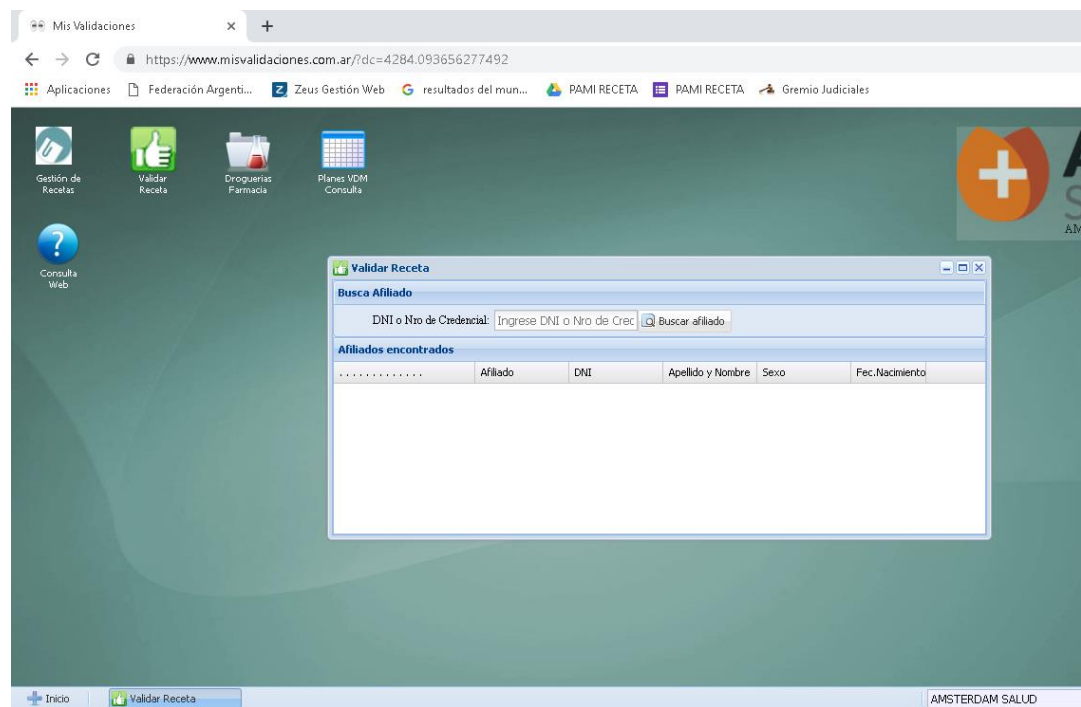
Mis Validaciones × +

https://www.misvalidaciones.com.ar/?dc=4284.093656277492

Aplicaciones Federación Argenti... Zeus Gestión Web resultados del mun... PAMI RECETA PAMI RECETA Gremio Judiciales

Gestión de Recetas

Validar Receta

Droguerias Farmacia

Planes VDM Consulta

Consulta Web

Validar Receta

Busca Afiliado

DNI o Nro de Credencial: Ingrese DNI o Nro de Crec Buscar afiliado

Afiliados encontrados

| ............. | Afiliado | DNI | Apellido y Nombre | Sexo | Fec.Nacimiento |
|---|---|---|---|---|---|

Inicio Validar Receta

AMSTERDAM SALUD